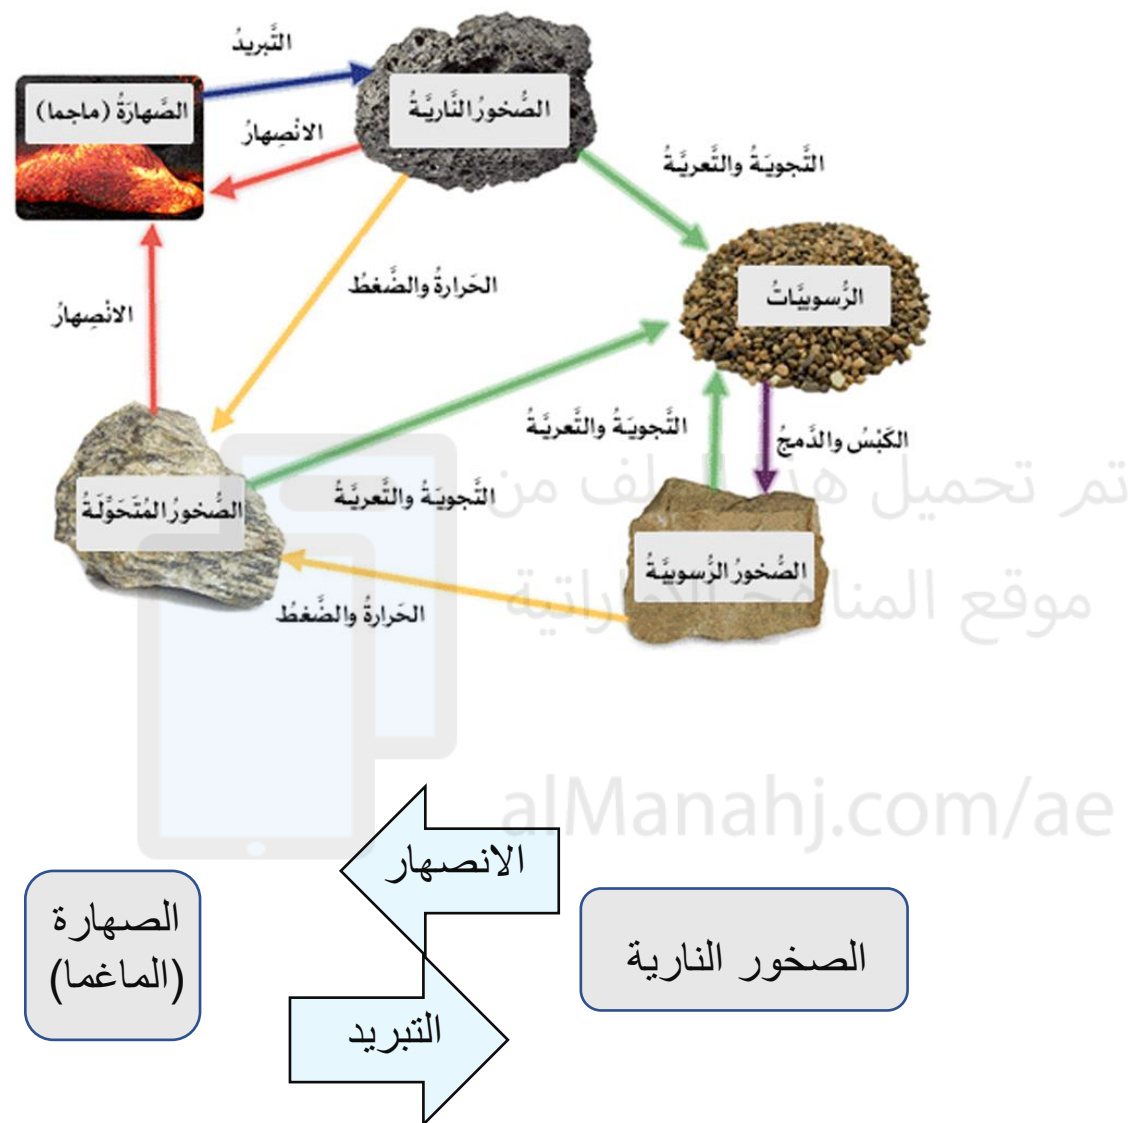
التَّبريدُ

الصُّهارَةُ (ماجما)

الصُّخورُ النَّارِيَّةُ

الانْصِهارُ

التَّجويَةُ والتَّعرِيَةُ

الحَرارةُ والضَّغطُ

الرُّسوبِيَّاتُ

الانْصِهارُ

التَّجويَةُ والتَّعرِيَةُ

الكَبْسُ والدَّمجُ

الصُّخورُ المُتَحَوِّلَةُ

التَّجويَةُ والتَّعرِيَةُ

الصُّخورُ الرُّسوبِيَّةُ

الحَرارةُ والضَّغطُ

تم تحميل هذا الملف من موقع المناهج الإماراتية

alManahj.com/ae

الانصهار

الصهارة (الماغما)

الصخور النارية

التبريد